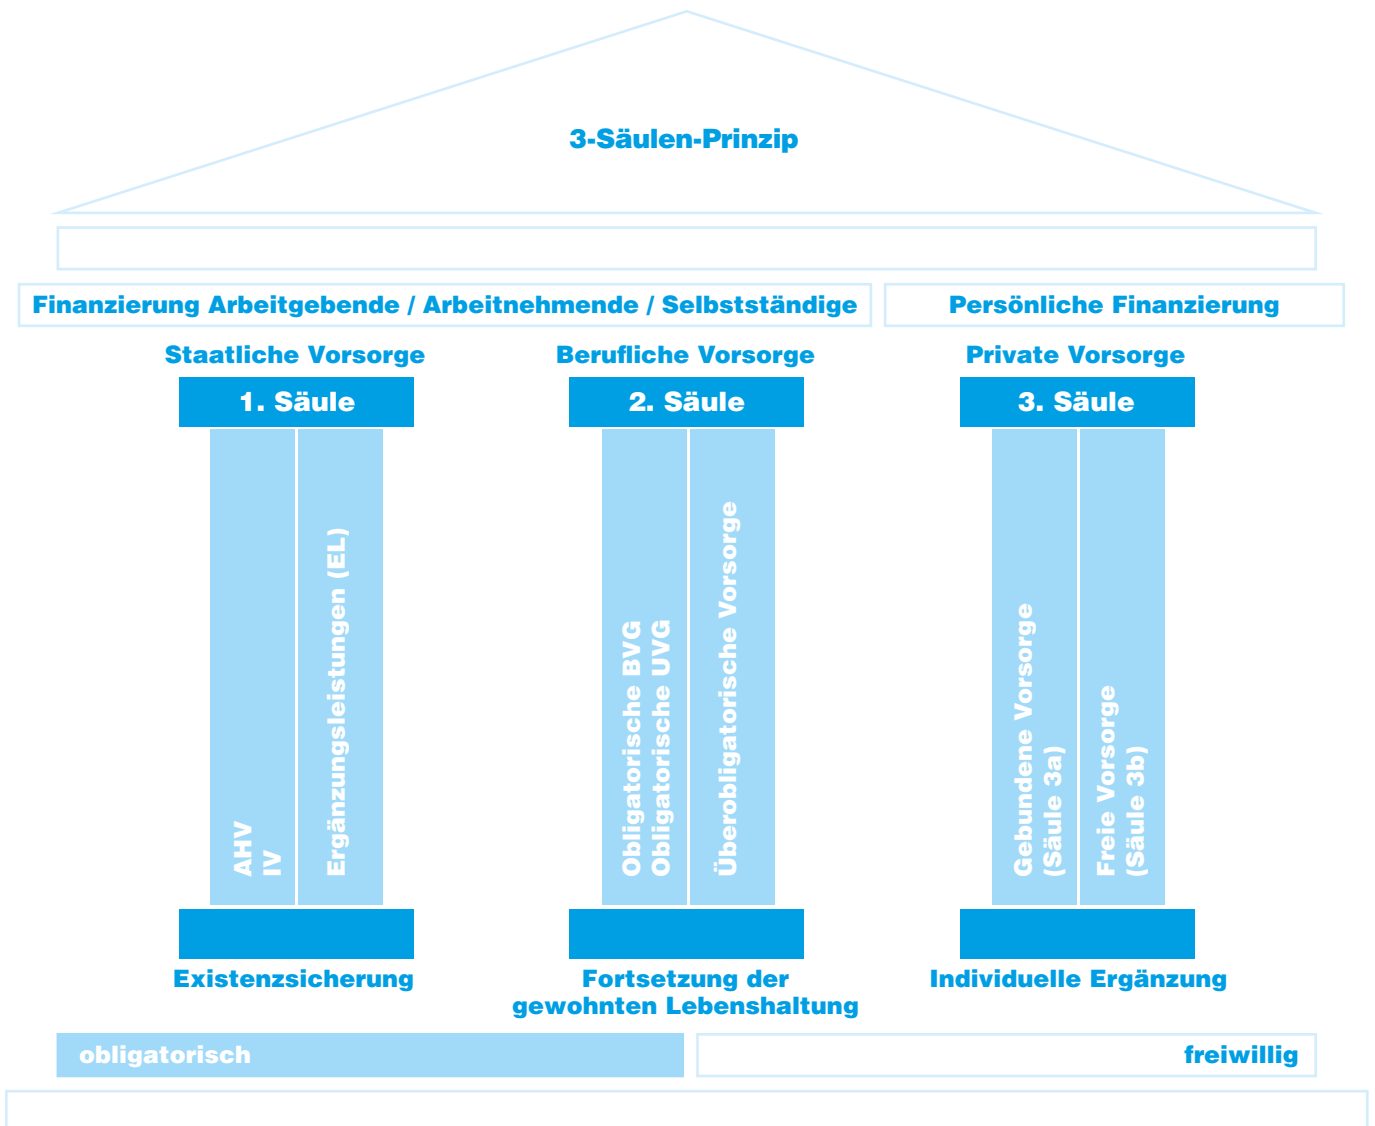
3-Säulen-Prinzip

Finanzierung Arbeitgebende / Arbeitnehmende / Selbstständige

Persönliche Finanzierung

Staatliche Vorsorge

1. Säule

AHV
IV

Ergänzungsleistungen (EL)

Existenzsicherung

Berufliche Vorsorge

2. Säule

Obligatorische BVG
Obligatorische UVG

Überobligatorische Vorsorge

Fortsetzung der gewohnten Lebenshaltung

Private Vorsorge

3. Säule

Gebundene Vorsorge
(Säule 3a)

Freie Vorsorge
(Säule 3b)

Individuelle Ergänzung

obligatorisch

freiwillig